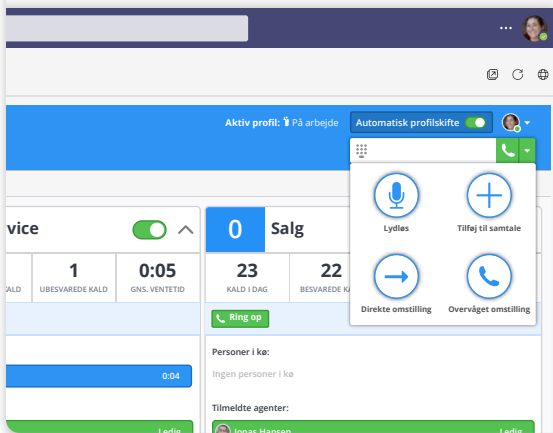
...

Aktiv profil: På arbejde

Automatisk profilskifte

vice

1
UBESVAREDE KALD

0:05
GNS. VENTETID

KALD

0:04

Ledig

0
Salg

23
KALD I DAG

22
BESVAREDE K

Ring op

Personer i kø:

Ingen personer i kø

Tilmeldte agenter:

Jonas Hansen

Ledig

Lydløs

Tilføj til samtale

Direkte omstilling

Overvåget omstilling